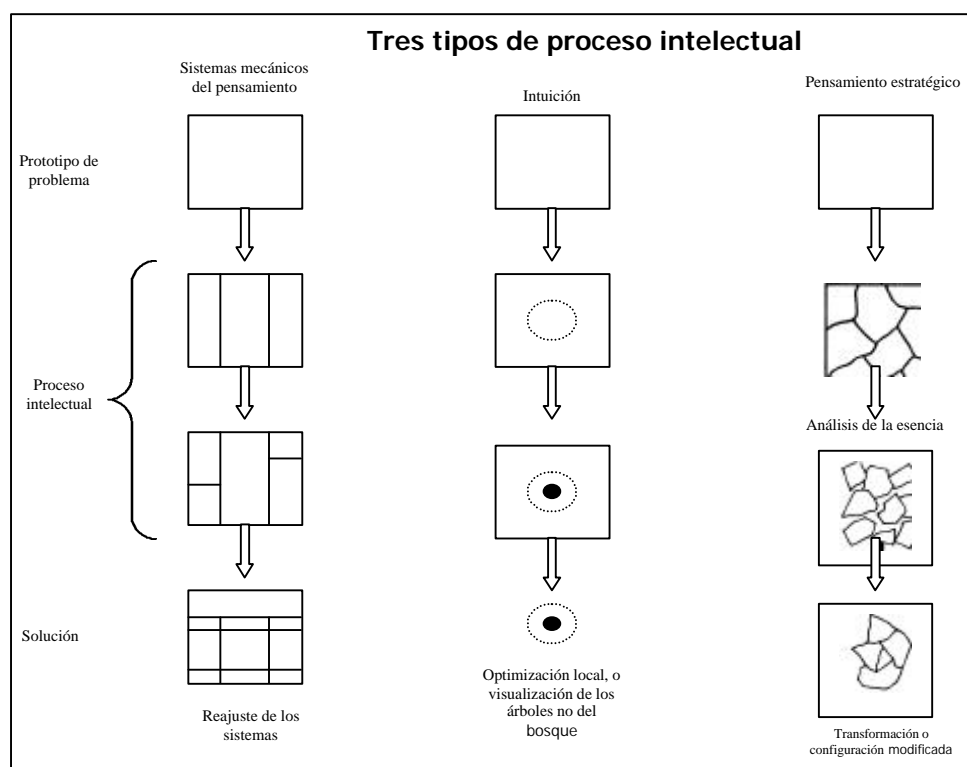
Tres tipos de proceso intelectual

Sistemas mecánicos del pensamiento

Intuición

Pensamiento estratégico

Prototipo de problema

Proceso intelectual

Análisis de la esencia

Solución

Reajuste de los sistemas

Optimización local, o visualización de los árboles no del bosque

Transformación o configuración modificada